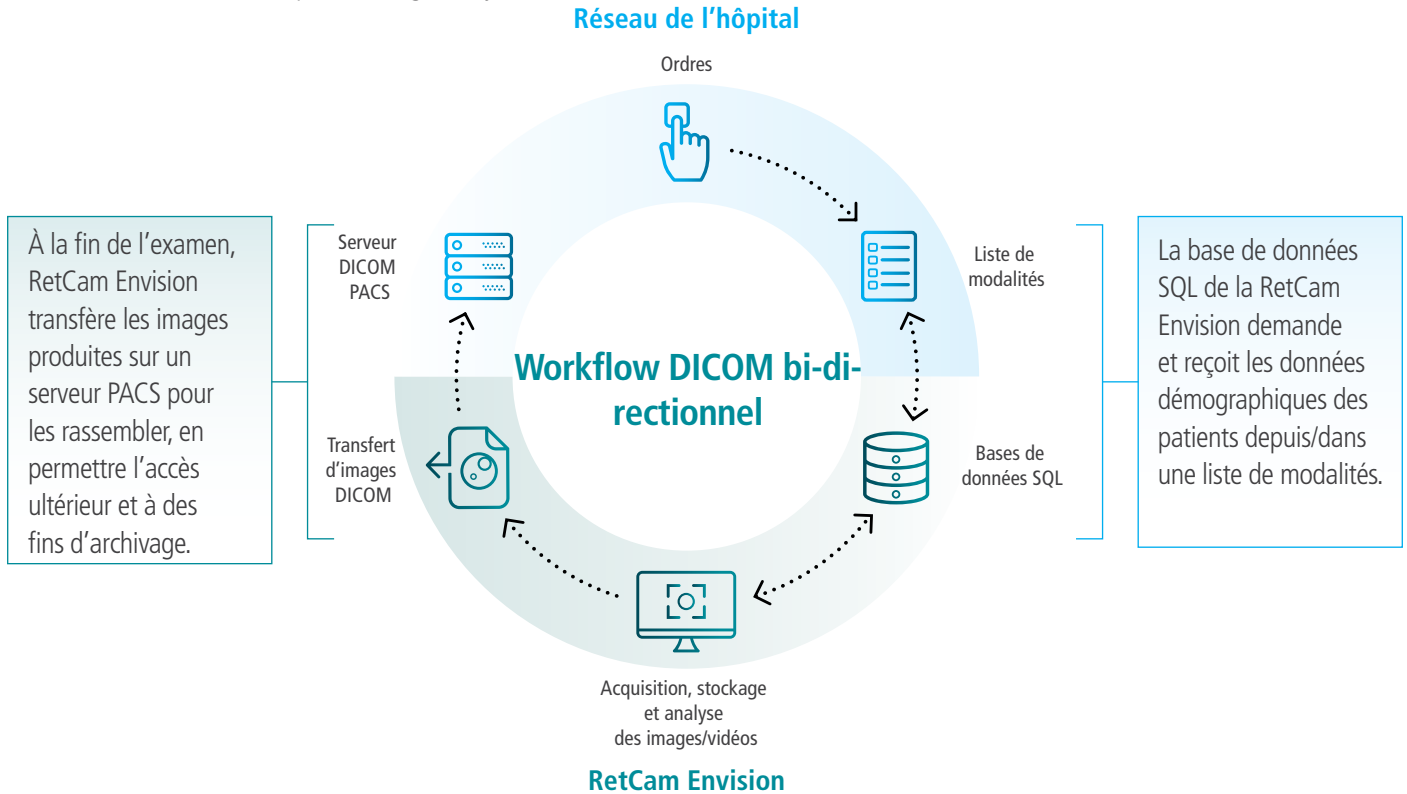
Réseau de l'hôpital

Ordres

Liste de modalités

Bases de données SQL

Acquisition, stockage et analyse des images/vidéos

Transfert d'images DICOM

Serveur DICOM PACS

Workflow DICOM bi-directionnel

RetCam Envision

À la fin de l'examen, RetCam Envision transfère les images produites sur un serveur PACS pour les rassembler, en permettre l'accès ultérieur et à des fins d'archivage.

La base de données SQL de la RetCam Envision demande et reçoit les données démographiques des patients depuis/dans une liste de modalités.